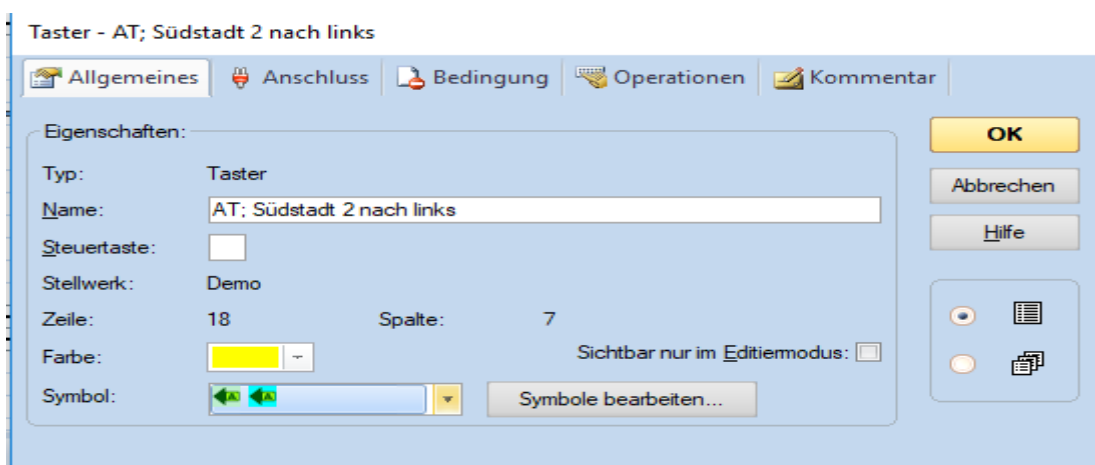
Taster - AT; Südstadt 2 nach links

Allgemeines
Anschluss
Bedingung
Operationen
Kommentar

Eigenschaften:

Typ: Taster
Name: AT; Südstadt 2 nach links
Steuertaste:
Stellwerk: Demo
Zeile: 18 Spalte: 7
Farbe:
Sichtbar nur im Editiermodus:
Symbol:
Symbole bearbeiten...

OK
Abbrechen
Hilfe